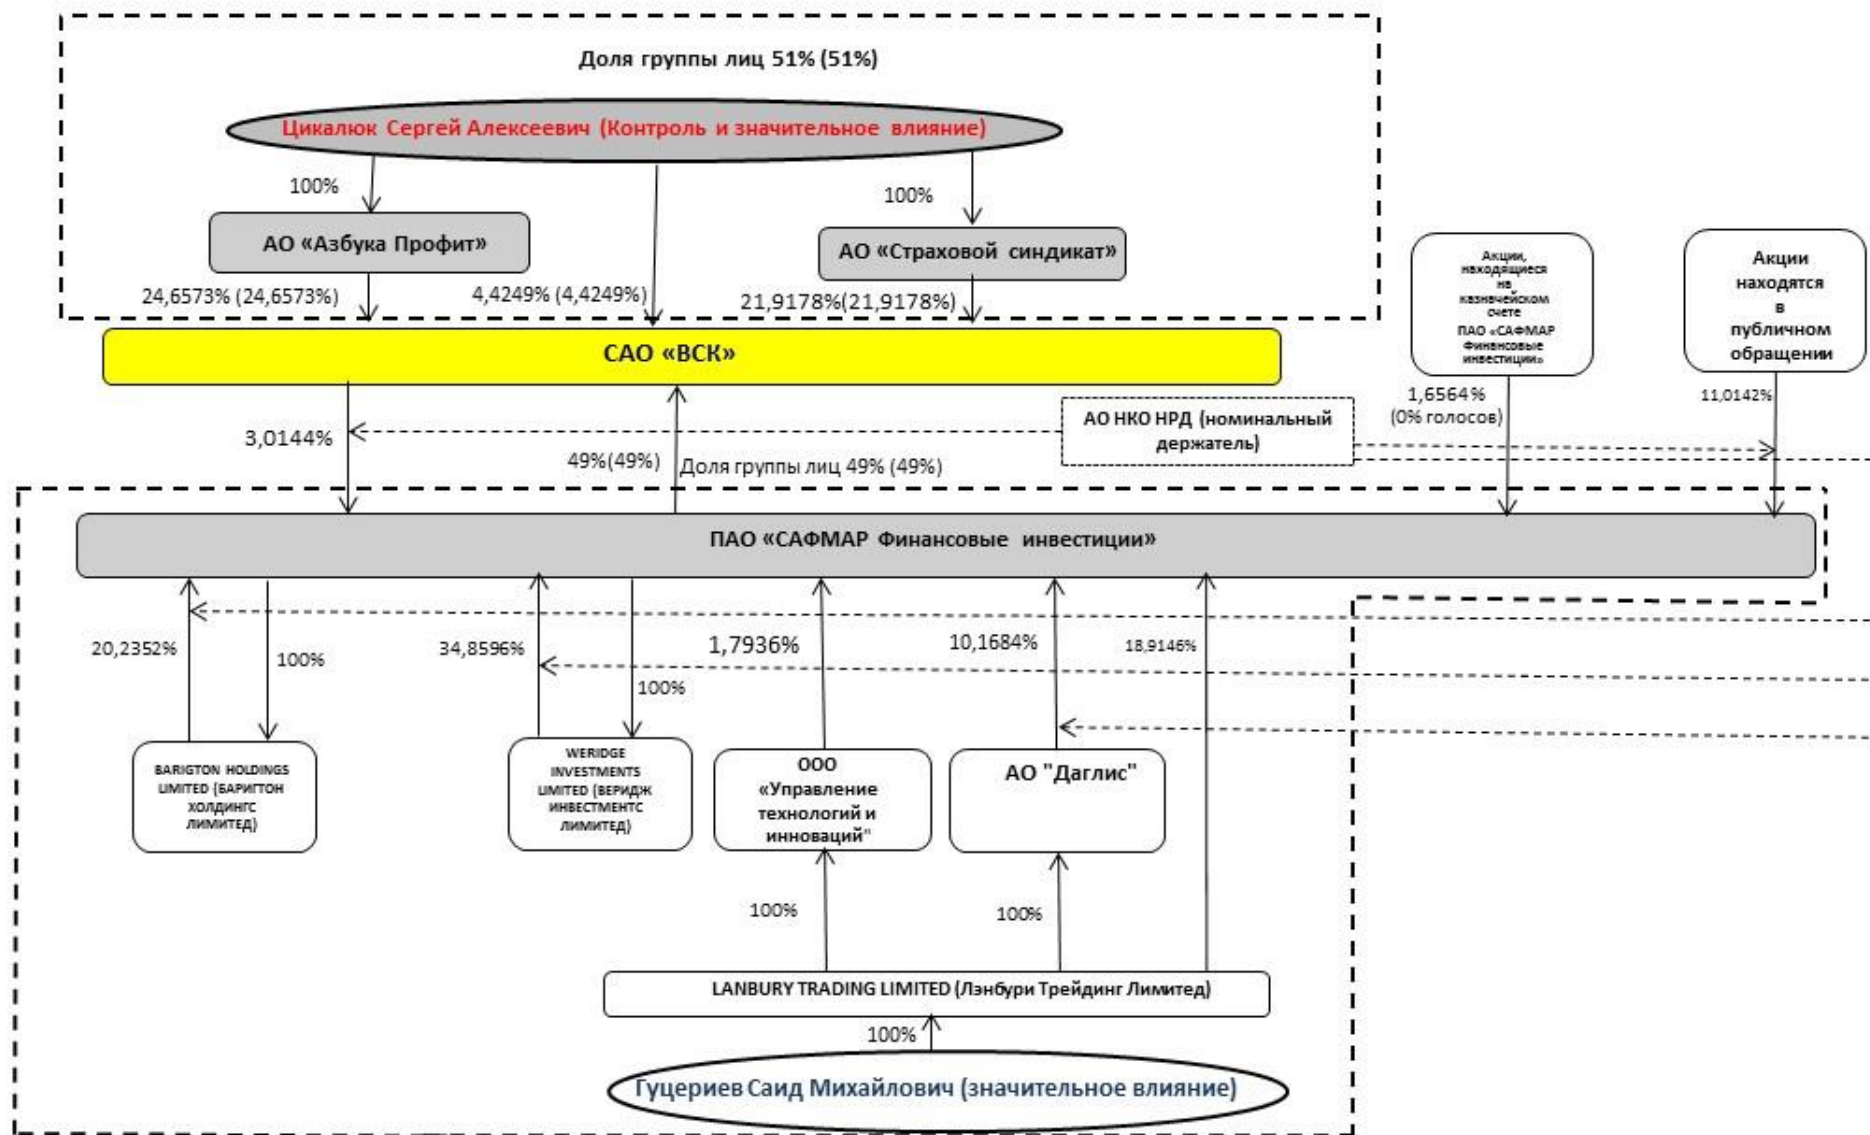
Доля группы лиц 51% (51%)

Цикалюк Сергей Алексеевич (Контроль и значительное влияние)

100%

100%

АО «Азбука Профит»

АО «Страховой синдикат»

24,6573% (24,6573%)

4,4249% (4,4249%)

21,9178%(21,9178%)

Акции, находящиеся на казначейском счете ПАО «САФМАР Финансовые инвестиции»

Акции находятся в публичном обращении

САО «ВСК»

1,6564% (0% голосов)

11,0142%

АО НКО НРД (номинальный держатель)

3,0144%

49%(49%)

Доля группы лиц 49% (49%)

ПАО «САФМАР Финансовые инвестиции»

20,2352%

100%

34,8596%

1,7936%

10,1684%

18,9146%

100%

BARIGTON HOLDINGS LIMITED (БАРИГТОН ХОЛДИНГС ЛИМИТЕД)

WERIDGE INVESTMENTS LIMITED (ВЕРИДЖ ИНВЕСТМЕНТС ЛИМИТЕД)

ООО «Управление технологий и инноваций"

АО "Даглис"

100%

100%

LANBURY TRADING LIMITED (Лэнбури Трейдинг Лимитед)

100%

Гуцериев Саид Михайлович (значительное влияние)